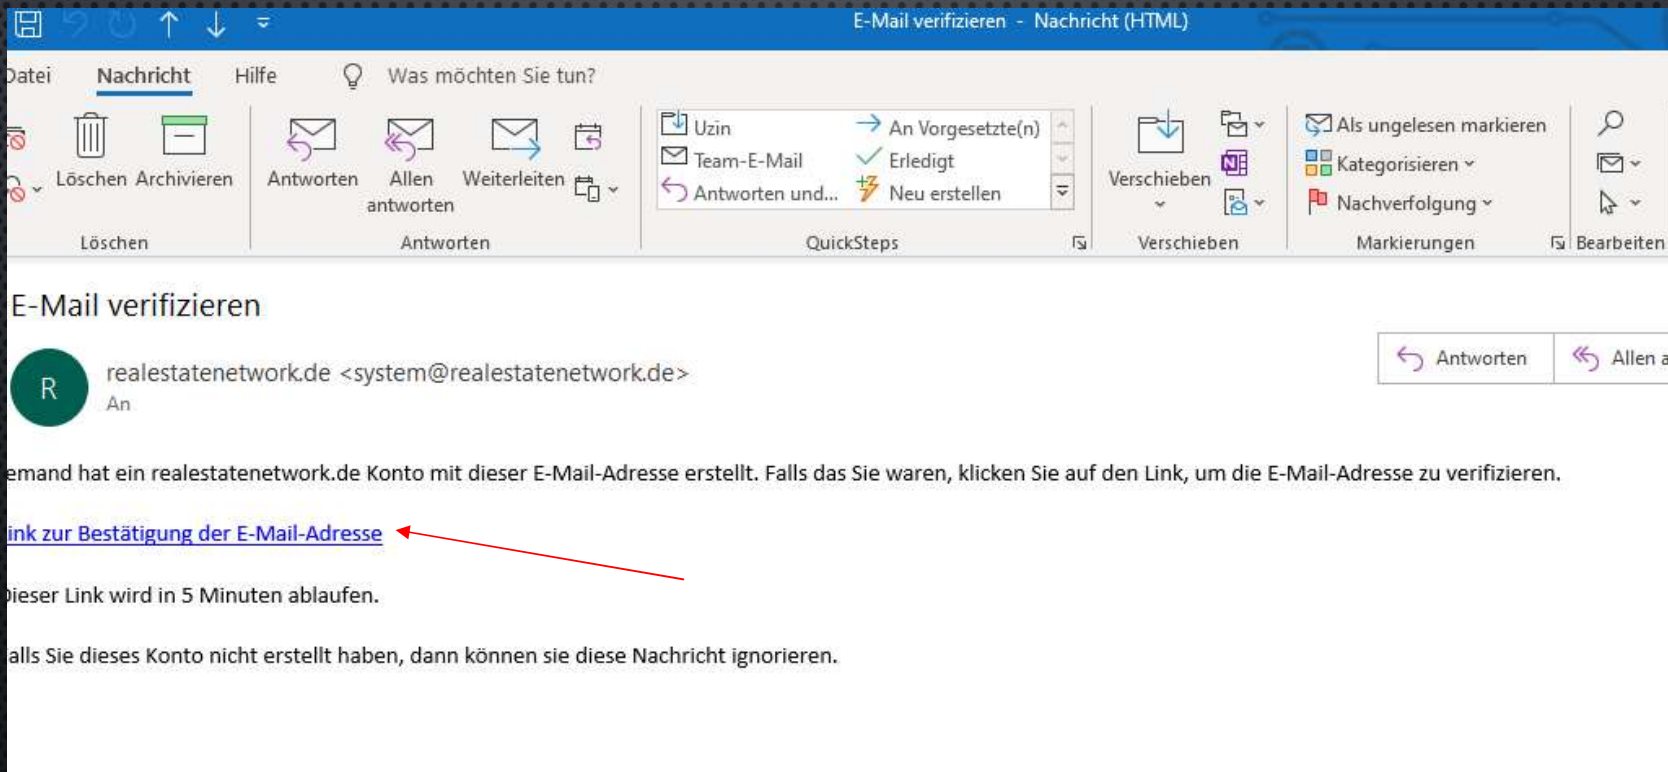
E-Mail verifizieren - Nachricht (HTML)

Datei Nachricht Hilfe Was möchten Sie tun?

Löschen Archivieren
Löschen

Antworten Allen antworten Weiterleiten
Antworten

Uzin
Team-E-Mail
Antworten und...
An Vorgesetzte(n)
Erledigt
Neu erstellen
QuickSteps

Verschieben
Verschieben

Als ungelesen markieren
Kategorisieren
Nachverfolgung
Markierungen

Bearbeiten

E-Mail verifizieren

R

realestatenetwork.de <system@realestatenetwork.de>
An

Antworten Allen a

emand hat ein realestatenetwork.de Konto mit dieser E-Mail-Adresse erstellt. Falls das Sie waren, klicken Sie auf den Link, um die E-Mail-Adresse zu verifizieren.

ink zur Bestätigung der E-Mail-Adresse

Dieser Link wird in 5 Minuten ablaufen.

alls Sie dieses Konto nicht erstellt haben, dann können sie diese Nachricht ignorieren.